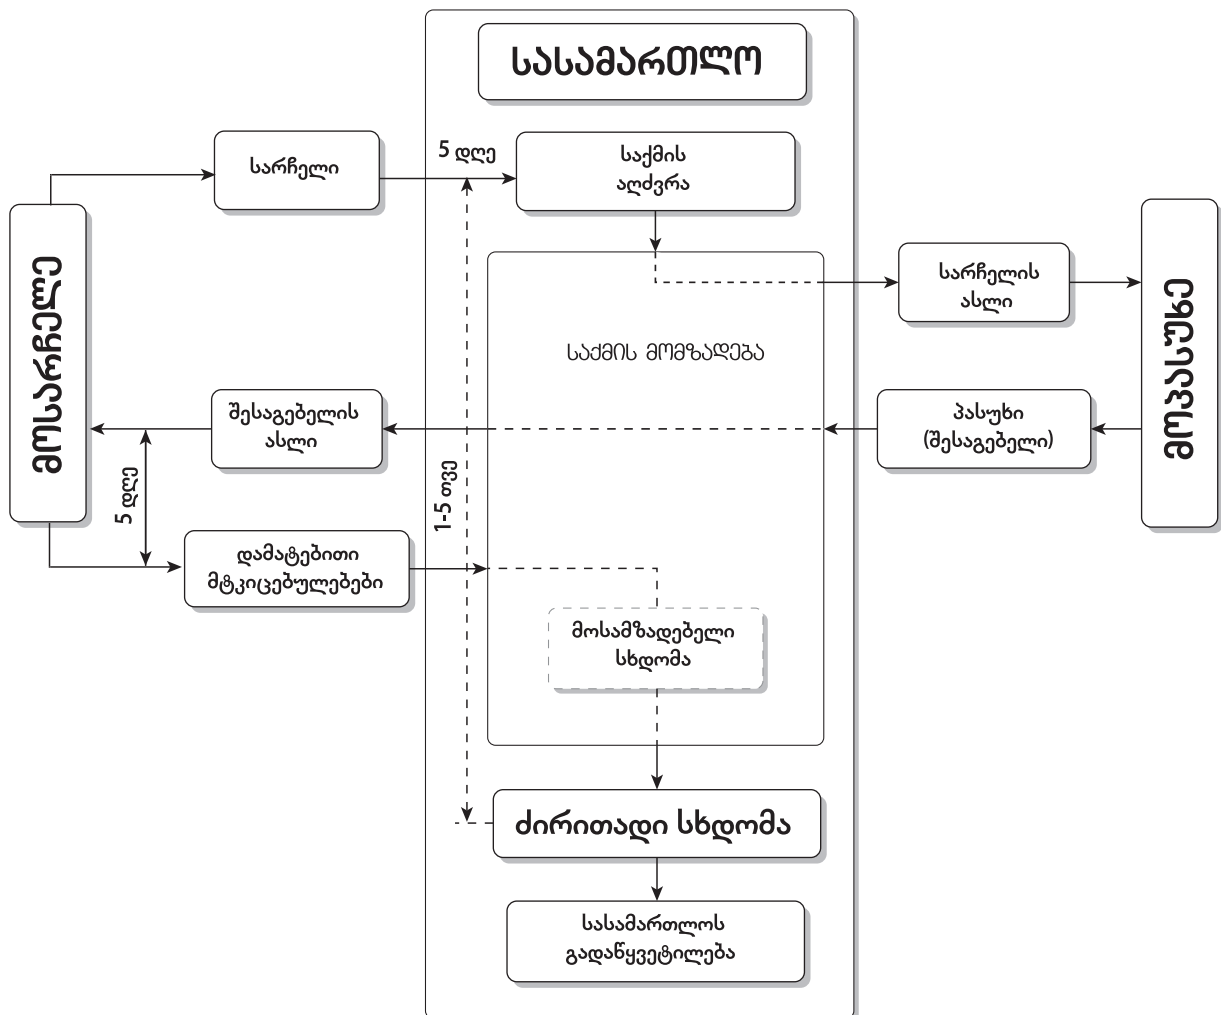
სასამართლო

მოსარჩელე

სარჩელი

5 დღე

საქმის აღძვრა

სარჩელის ასლი

მოპასუხე

საქმის მომზადება

შესაგებელის ასლი

პასუხი (შესაგებელი)

5 დღე

1-5 თვე

დამატებითი მტკიცებულებები

მოსამზადებელი სხდომა

ძირითადი სხდომა

სასამართლოს გადაწყვეტილება